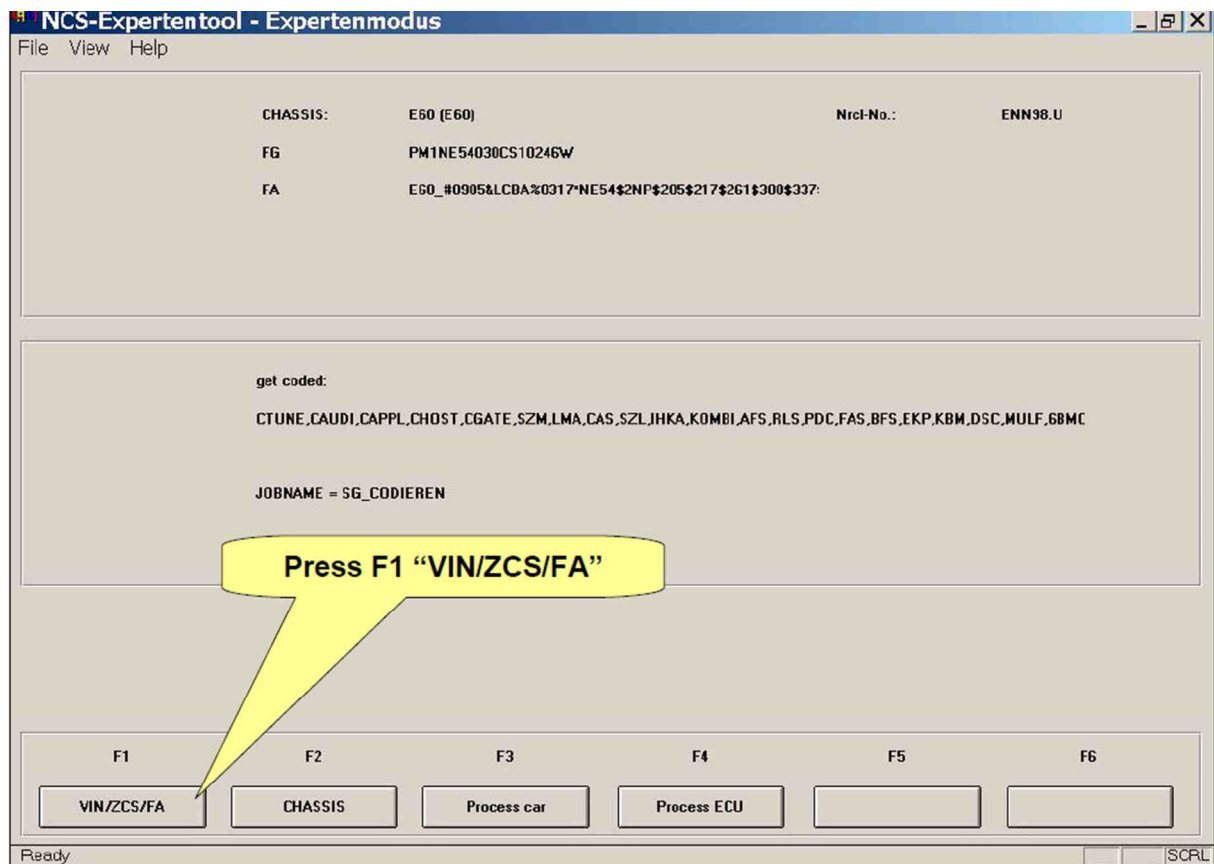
NCS-Expertentool - Expertenmodus

File View Help

CHASSIS: E60 (E60) Nrcl-No.: ENN98.U

FG PM1NE54030CS10246W

FA E60_#0905&LCBA%0317*NE54$2NP$205$217$261$300$337:

get coded:

CTUNE,CAUDI,CAPPL,CHOST,CGATE,SZM,LMA,CAS,SZL,IHKA,KOMBI,AFS,RLS,PDC,FAS,BFS,EKP,KBM,DSC,MULF,6BMC

JOBNAME = SG_CODIEREN

Press F1 “VIN/ZCS/FA”

| F1 | F2 | F3 | F4 | F5 | F6 |
|---|---|---|---|---|---|
| VIN/ZCS/FA | CHASSIS | Process car | Process ECU | | |

Ready SCRL